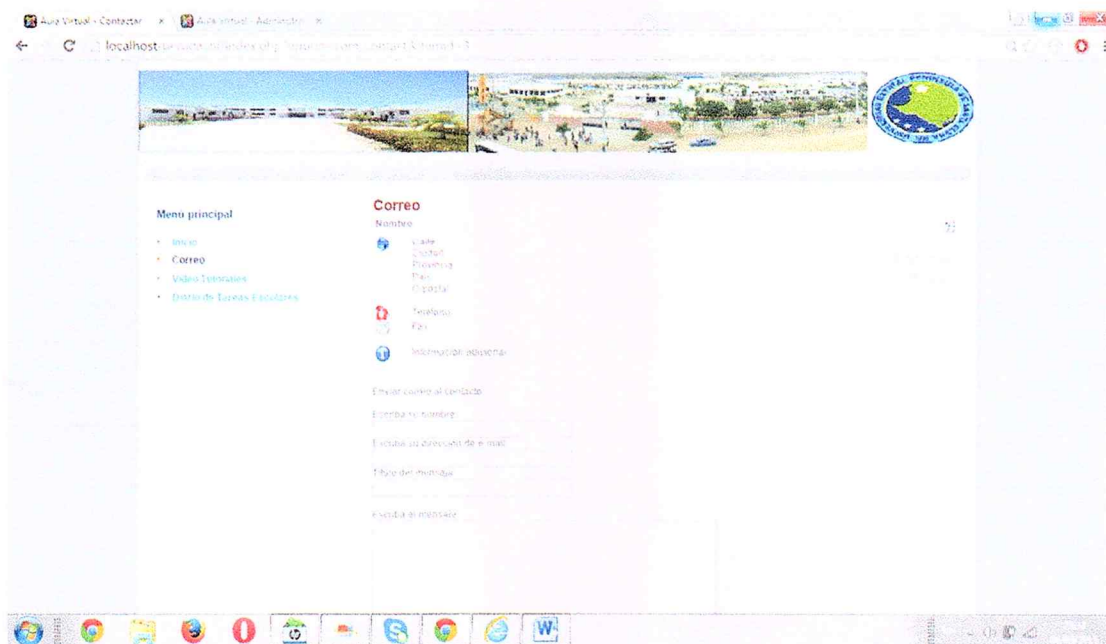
Aula Virtual - Contactar × Aula virtual - Administr ×

localhost/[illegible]

Menu principal

Inicio
Correo
Video Tutoriales
Diario de Tareas Escolares

Correo
Nombre

Calle
Ciudad
Provincia
País
C.postal

Teléfono
Fax

Información adicional

Enviar correo al contacto

Escriba su nombre

Escriba su dirección de e-mail

Título del mensaje

Escriba el mensaje